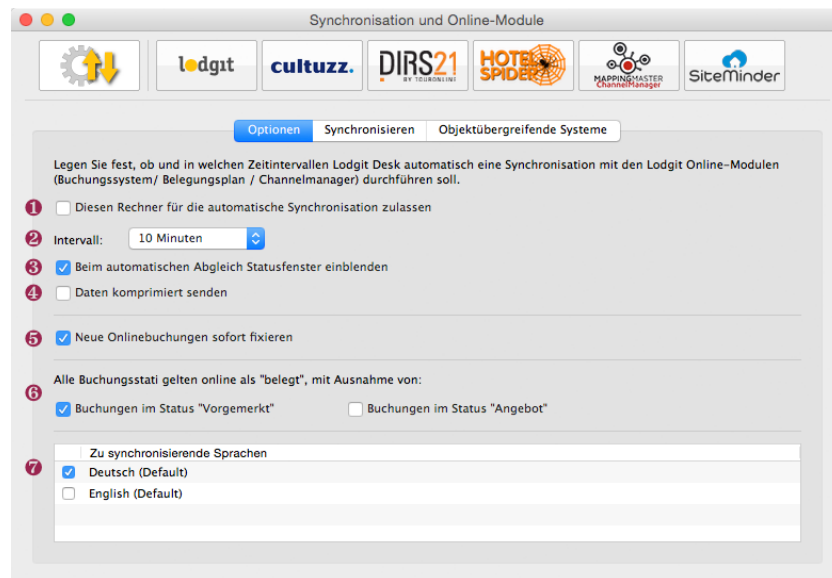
Synchronisation und Online-Module

lodgit cultuzz. DIRS21 BY TOURONLINE HOTEL SPIDER MAPPINGMASTER ChannelManager SiteMinder

Optionen | Synchronisieren | Objektübergreifende Systeme

Legen Sie fest, ob und in welchen Zeitintervallen Lodgit Desk automatisch eine Synchronisation mit den Lodgit Online-Modulen (Buchungssystem/ Belegungsplan / Channelmanager) durchführen soll.

1 Diesen Rechner für die automatische Synchronisation zulassen

2 Intervall: 10 Minuten

3 Beim automatischen Abgleich Statusfenster einblenden

4 Daten komprimiert senden

5 Neue Onlinebuchungen sofort fixieren

Alle Buchungsstati gelten online als "belegt", mit Ausnahme von:

6 Buchungen im Status "Vorgemerkt" Buchungen im Status "Angebot"

7 Zu synchronisierende Sprachen
Deutsch (Default)
English (Default)